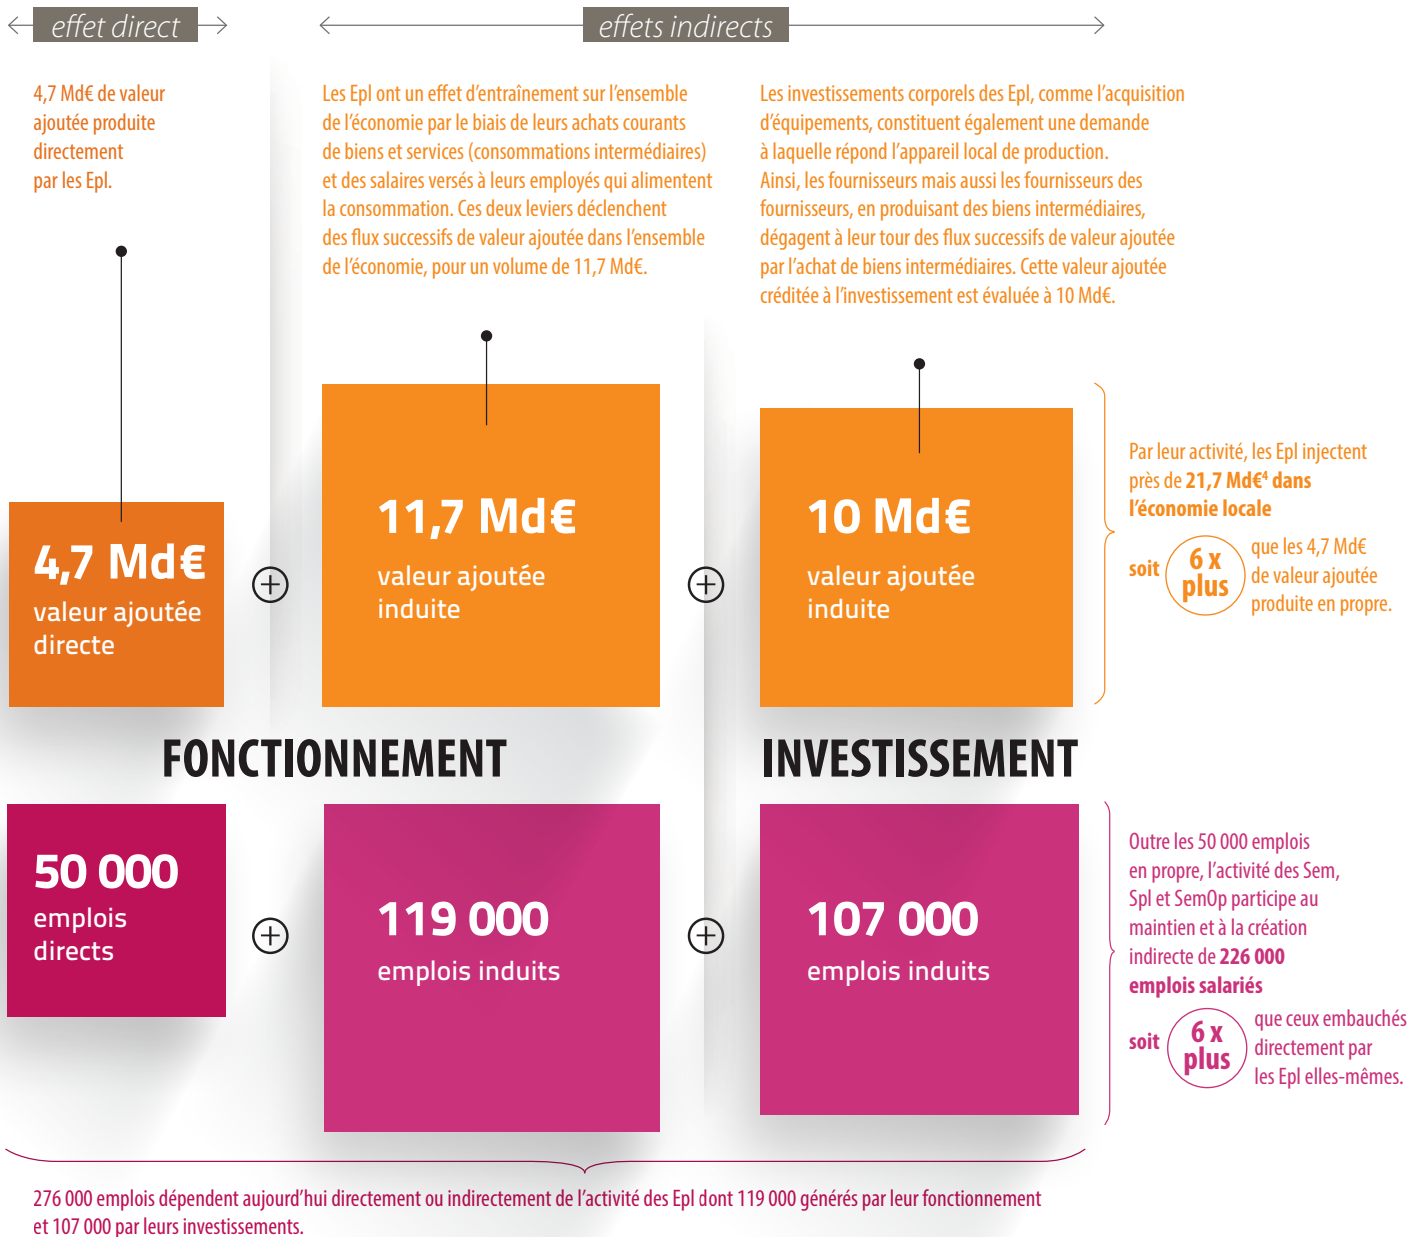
effet direct

effets indirects

4,7 Md€ de valeur ajoutée produite directement par les Epl.

Les Epl ont un effet d'entraînement sur l'ensemble de l'économie par le biais de leurs achats courants de biens et services (consommations intermédiaires) et des salaires versés à leurs employés qui alimentent la consommation. Ces deux leviers déclenchent des flux successifs de valeur ajoutée dans l'ensemble de l'économie, pour un volume de 11,7 Md€.

Les investissements corporels des Epl, comme l'acquisition d'équipements, constituent également une demande à laquelle répond l'appareil local de production. Ainsi, les fournisseurs mais aussi les fournisseurs des fournisseurs, en produisant des biens intermédiaires, dégagent à leur tour des flux successifs de valeur ajoutée par l'achat de biens intermédiaires. Cette valeur ajoutée créditée à l'investissement est évaluée à 10 Md€.

4,7 Md€
valeur ajoutée directe

11,7 Md€
valeur ajoutée induite

10 Md€
valeur ajoutée induite

Par leur activité, les Epl injectent près de 21,7 Md€$^4$ dans l'économie locale

soit 6 x plus que les 4,7 Md€ de valeur ajoutée produite en propre.

FONCTIONNEMENT

INVESTISSEMENT

50 000
emplois directs

119 000
emplois induits

107 000
emplois induits

Outre les 50 000 emplois en propre, l'activité des Sem, Spl et SemOp participe au maintien et à la création indirecte de 226 000 emplois salariés

soit 6 x plus que ceux embauchés directement par les Epl elles-mêmes.

276 000 emplois dépendent aujourd'hui directement ou indirectement de l'activité des Epl dont 119 000 générés par leur fonctionnement et 107 000 par leurs investissements.